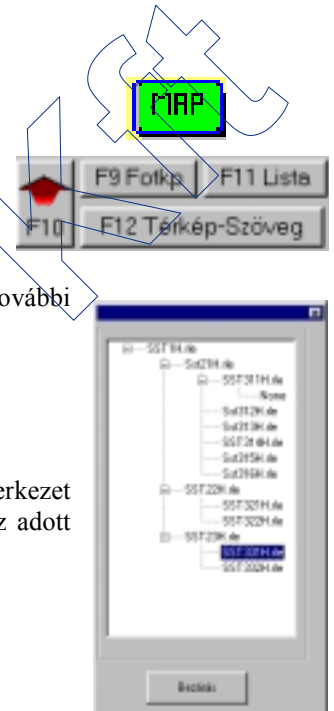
MAP

F9 Fotkp

F11 Liste

F10

F12 Térkép-Szöveg

ovábbi

erkezet

z adott

SST1H.dte
Sst21H.dte
SST31H.dte
None
Sst312H.dte
Sst313H.dte
SST314H.dte
Sst315H.dte
Sst316H.dte
SST22H.dte
SST321H.dte
SST322H.dte
SST23H.dte
SST331H.dte
SST332H.dte

Bezárás